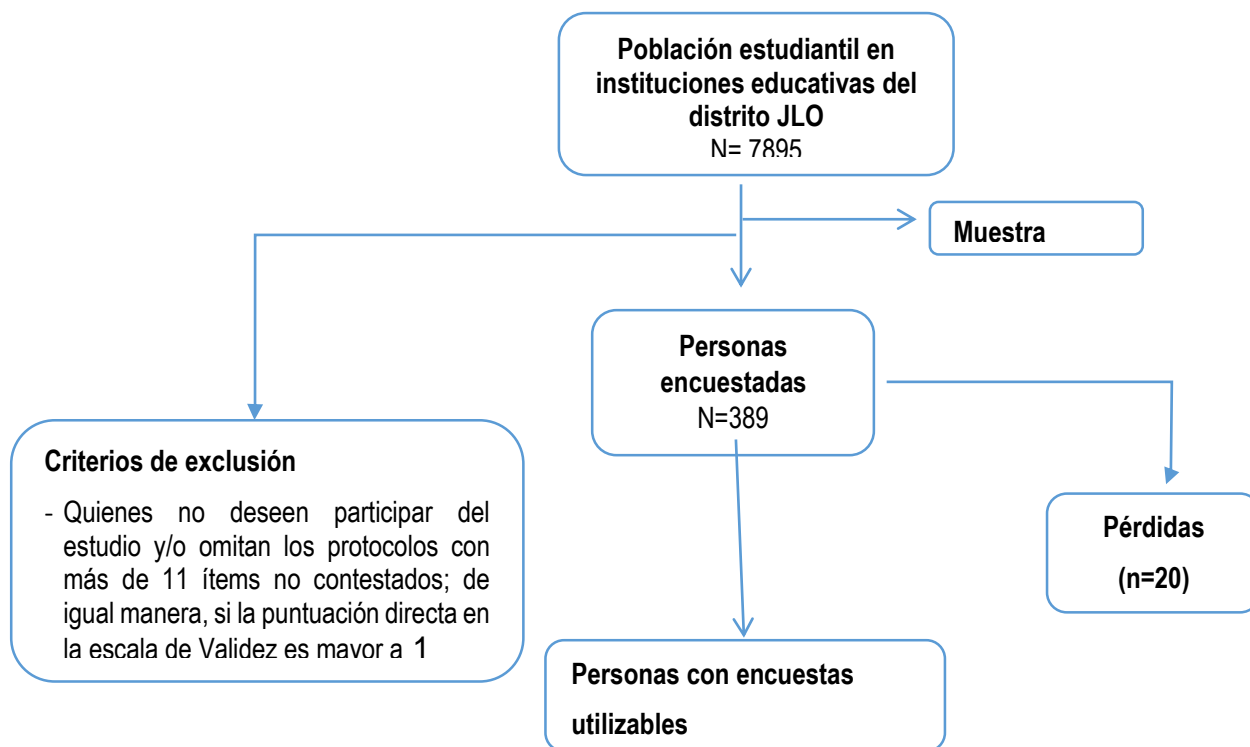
Población estudiantil en instituciones educativas del distrito JLO
N= 7895

Muestra

Personas encuestadas
N=389

Criterios de exclusión

- Quienes no deseen participar del estudio y/o omitan los protocolos con más de 11 ítems no contestados; de igual manera, si la puntuación directa en la escala de Validez es mayor a 1

Pérdidas
(n=20)

Personas con encuestas utilizables